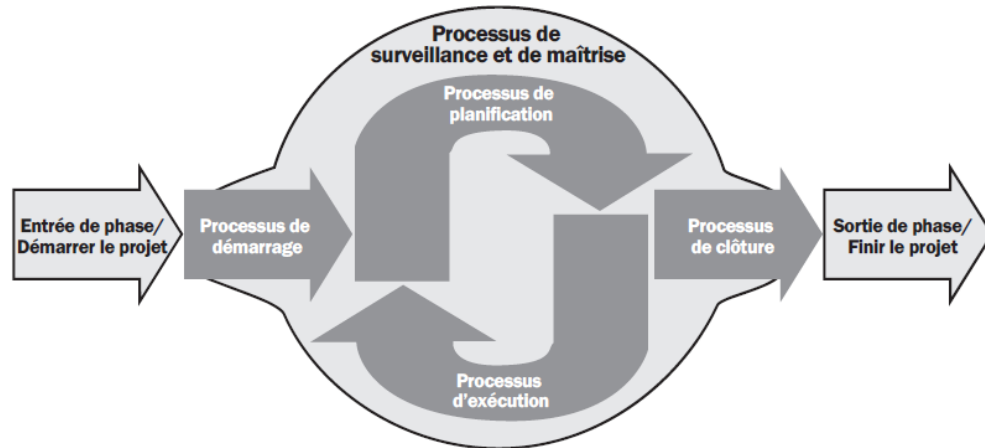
Processus de surveillance et de maîtrise

Processus de planification

Entrée de phase/ Démarrer le projet

Processus de démarrage

Processus de clôture

Sortie de phase/ Finir le projet

Processus d'exécution